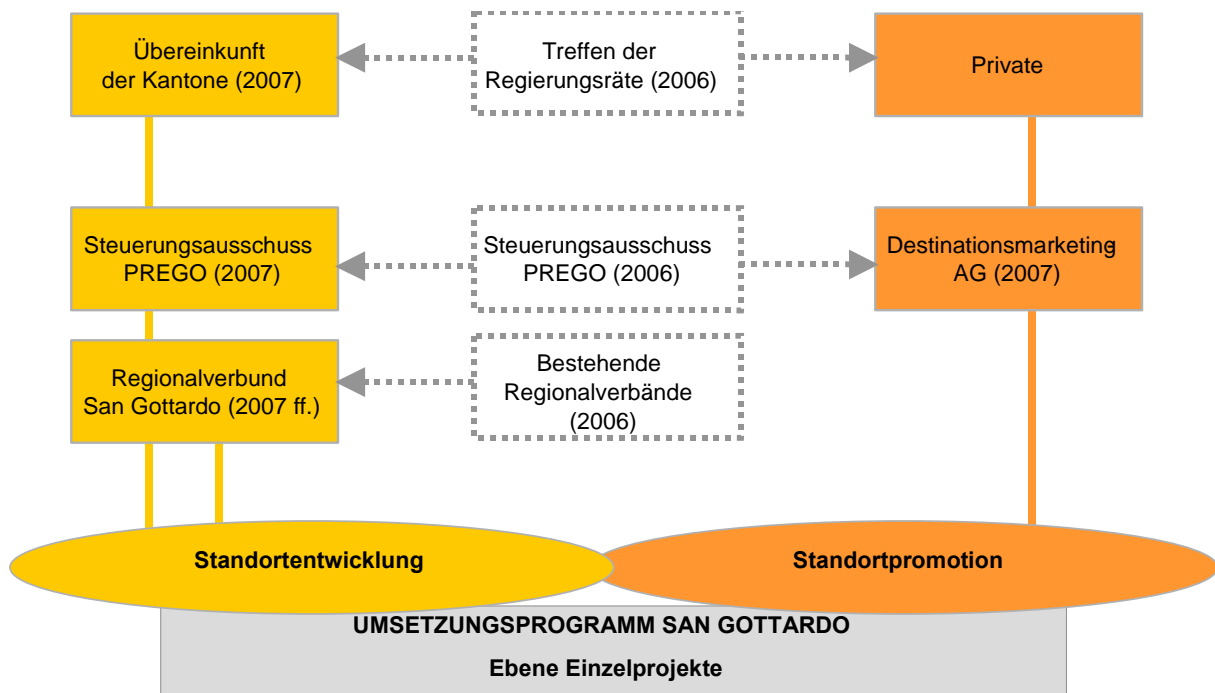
Übereinkunft der Kantone (2007)

Treffen der Regierungsräte (2006)

Private

Steuerungsausschuss PREGO (2007)

Steuerungsausschuss PREGO (2006)

Destinationsmarketing AG (2007)

Regionalverbund San Gottardo (2007 ff.)

Bestehende Regionalverbände (2006)

Standortentwicklung

Standortpromotion

UMSETZUNGSPROGRAMM SAN GOTTARDO

Ebene Einzelprojekte